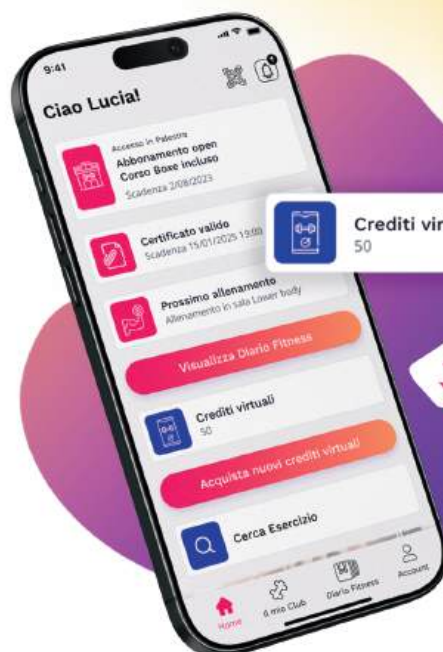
9:41

Ciao Lucia!

Accesso in Palestra
Abbonamento open
Corso Boxe incluso
Scadenza 2/08/2023

Certificato valido
Scadenza 15/01/2025 13:00

Prossimo allenamento
Allenamento in sala Lower body

Visualizza Diario Fitness

Crediti virtuali
50

Acquista nuovi crediti virtuali

Cerca Esercizio

Home
Il mio Club
Diario Fitness
Account

Crediti vir
50